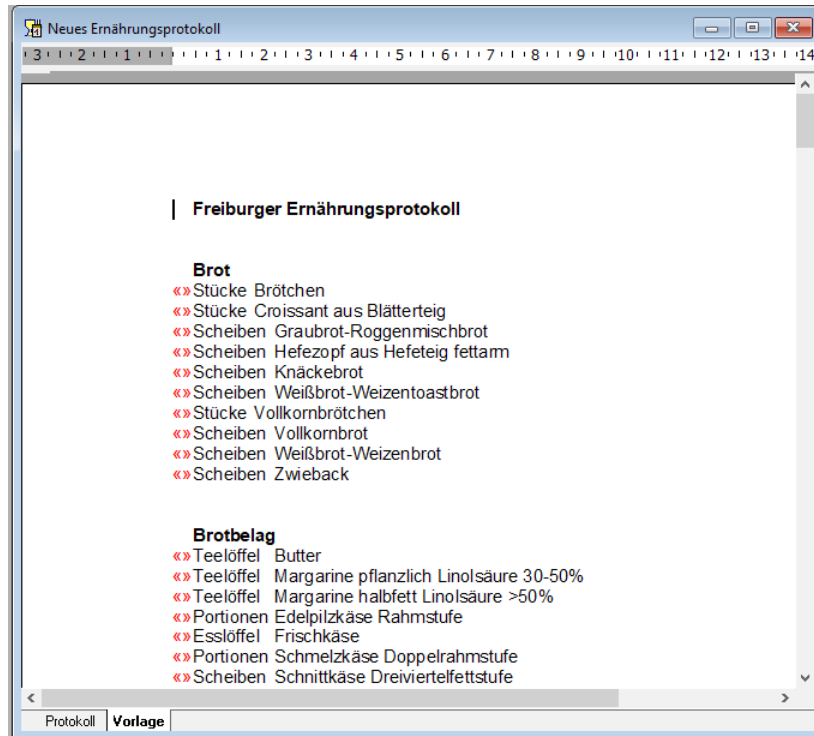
Neues Ernährungsprotokoll

3 · 2 · 1 · 1 · 2 · 3 · 4 · 5 · 6 · 7 · 8 · 9 · 10 · 11 · 12 · 13 · 14

Freiburger Ernährungsprotokoll

Brot
«»Stücke Brötchen
«»Stücke Croissant aus Blätterteig
«»Scheiben Graubrot-Roggenmischbrot
«»Scheiben Hefezopf aus Hefeteig fettarm
«»Scheiben Knäckebrot
«»Scheiben Weißbrot-Weizentoastbrot
«»Stücke Vollkornbrötchen
«»Scheiben Vollkornbrot
«»Scheiben Weißbrot-Weizenbrot
«»Scheiben Zwieback

Brotbelag
«»Teelöffel Butter
«»Teelöffel Margarine pflanzlich Linolsäure 30-50%
«»Teelöffel Margarine halbfett Linolsäure >50%
«»Portionen Edelpilzkäse Rahmstufe
«»Esslöffel Frischkäse
«»Portionen Schmelzkäse Doppelrahmstufe
«»Scheiben Schnittkäse Dreiviertelfettstufe

Protokoll | Vorlage